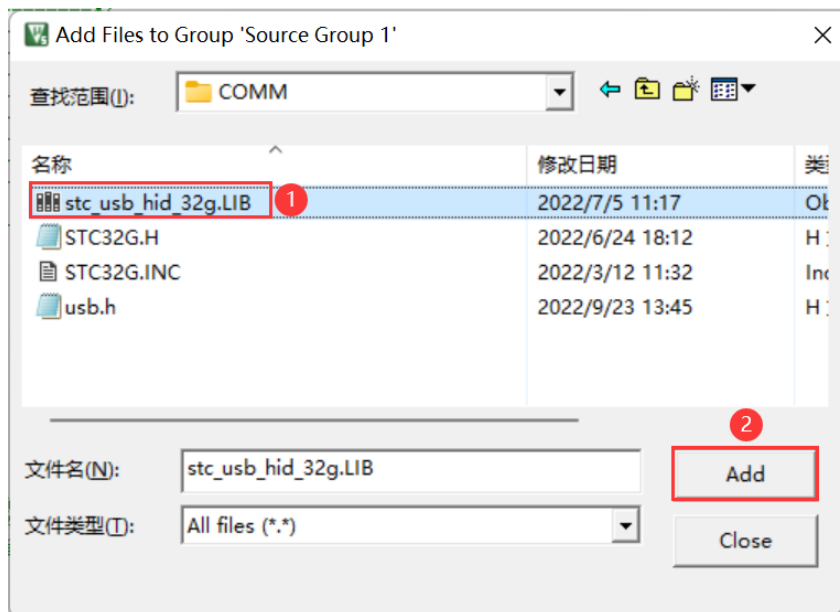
Add Files to Group 'Source Group 1'

查找范围(I): COMM

| 名称 | 修改日期 | 类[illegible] |
|---|---|---|
| stc_usb_hid_32g.LIB | 2022/7/5 11:17 | Ob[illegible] |
| STC32G.H | 2022/6/24 18:12 | H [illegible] |
| STC32G.INC | 2022/3/12 11:32 | Inc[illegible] |
| usb.h | 2022/9/23 13:45 | H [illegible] |

1

2

文件名(N): stc_usb_hid_32g.LIB

Add

文件类型(T): All files (*.*)

Close